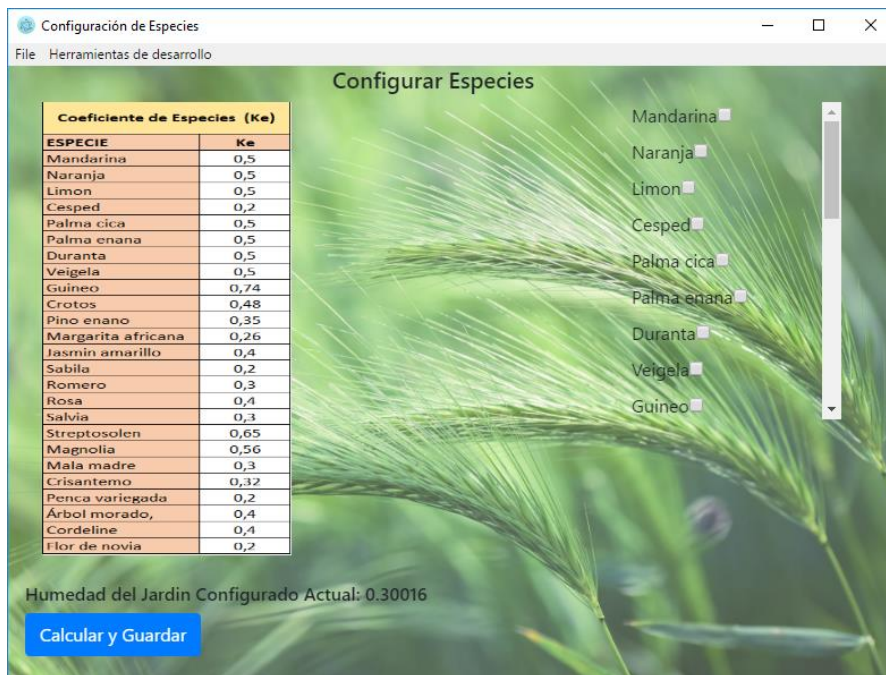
Configuración de Especies

File Herramientas de desarrollo

Configurar Especies

| Coeficiente de Especies (Ke) | |
|---|---|
| ESPECIE | Ke |
| Mandarina | 0,5 |
| Naranja | 0,5 |
| Limon | 0,5 |
| Cesped | 0,2 |
| Palma cica | 0,5 |
| Palma enana | 0,5 |
| Duranta | 0,5 |
| Veigela | 0,5 |
| Guineo | 0,74 |
| Crotos | 0,48 |
| Pino enano | 0,35 |
| Margarita africana | 0,26 |
| Jasmin amarillo | 0,4 |
| Sabila | 0,2 |
| Romero | 0,3 |
| Rosa | 0,4 |
| Salvia | 0,3 |
| Streptosolen | 0,65 |
| Magnolia | 0,56 |
| Mala madre | 0,3 |
| Crisantemo | 0,32 |
| Penca variegada | 0,2 |
| Árbol morado, | 0,4 |
| Cordeline | 0,4 |
| Flor de novia | 0,2 |

Mandarina
Naranja
Limon
Cesped
Palma cica
Palma enana
Duranta
Veigela
Guineo

Humedad del Jardin Configurado Actual: 0.30016

Calcular y Guardar